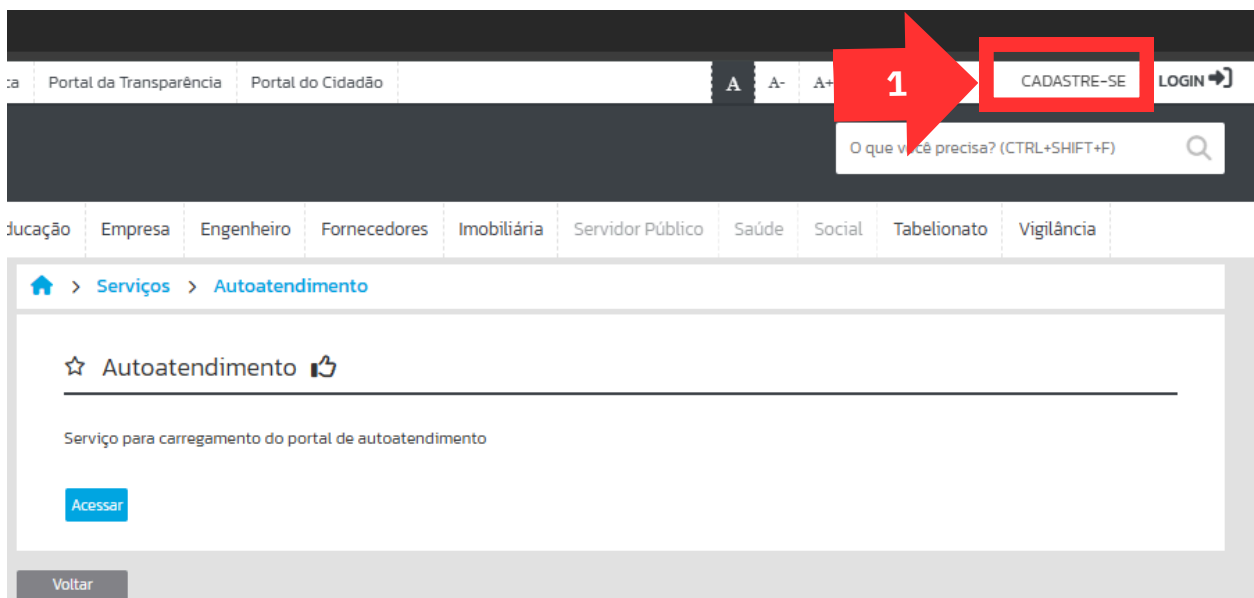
ca | Portal da Transparência | Portal do Cidadão | A | A- | A+ | 1 | CADASTRE-SE | LOGIN

O que v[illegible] precisa? (CTRL+SHIFT+F)

ducação | Empresa | Engenheiro | Fornecedores | Imobiliária | Servidor Público | Saúde | Social | Tabelionato | Vigilância

> Serviços > Autoatendimento

Autoatendimento

Serviço para carregamento do portal de autoatendimento

Acessar

Voltar